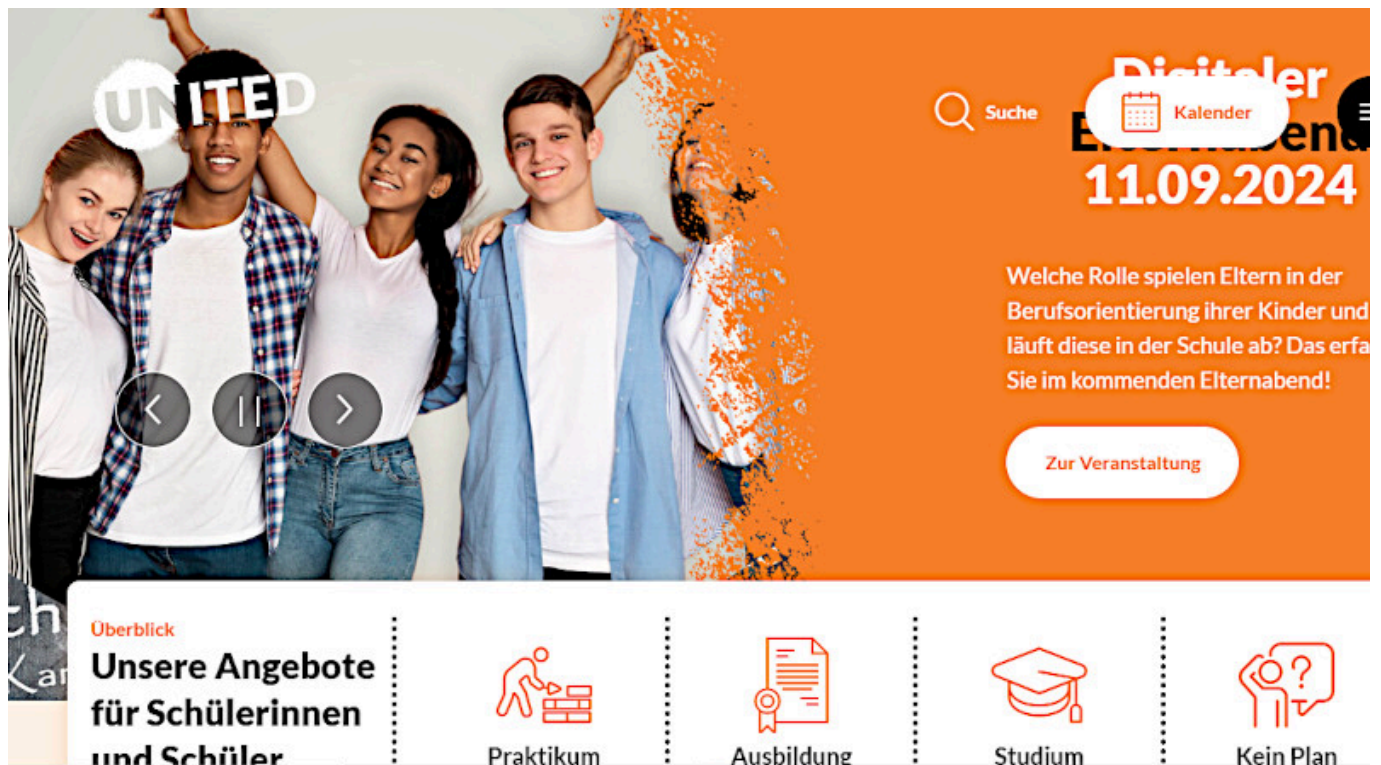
UNITED

Suche

Kalender

Digitaler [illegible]abend 11.09.2024

Welche Rolle spielen Eltern in der Berufsorientierung ihrer Kinder und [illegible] läuft diese in der Schule ab? Das erfa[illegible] Sie im kommenden Elternabend!

Zur Veranstaltung

Überblick

Unsere Angebote für Schülerinnen und Schüler

Praktikum

Ausbildung

Studium

Kein Plan